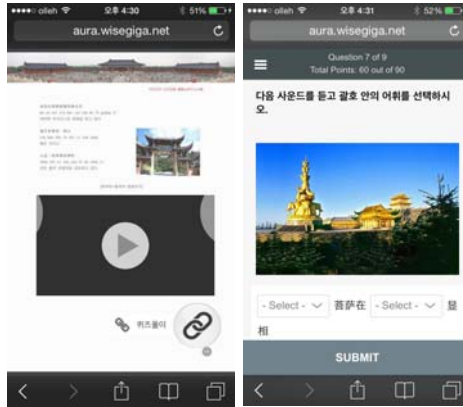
olleh 오후 4:30 51%
aura.wisegiga.net

퀴즈풀이

olleh 오후 4:31 52%
aura.wisegiga.net
Question 7 of 9
Total Points: 60 out of 90

다음 사운드를 듣고 괄호 안의 어휘를 선택하시오.

- Select - 菩萨在 - Select - 显相

SUBMIT